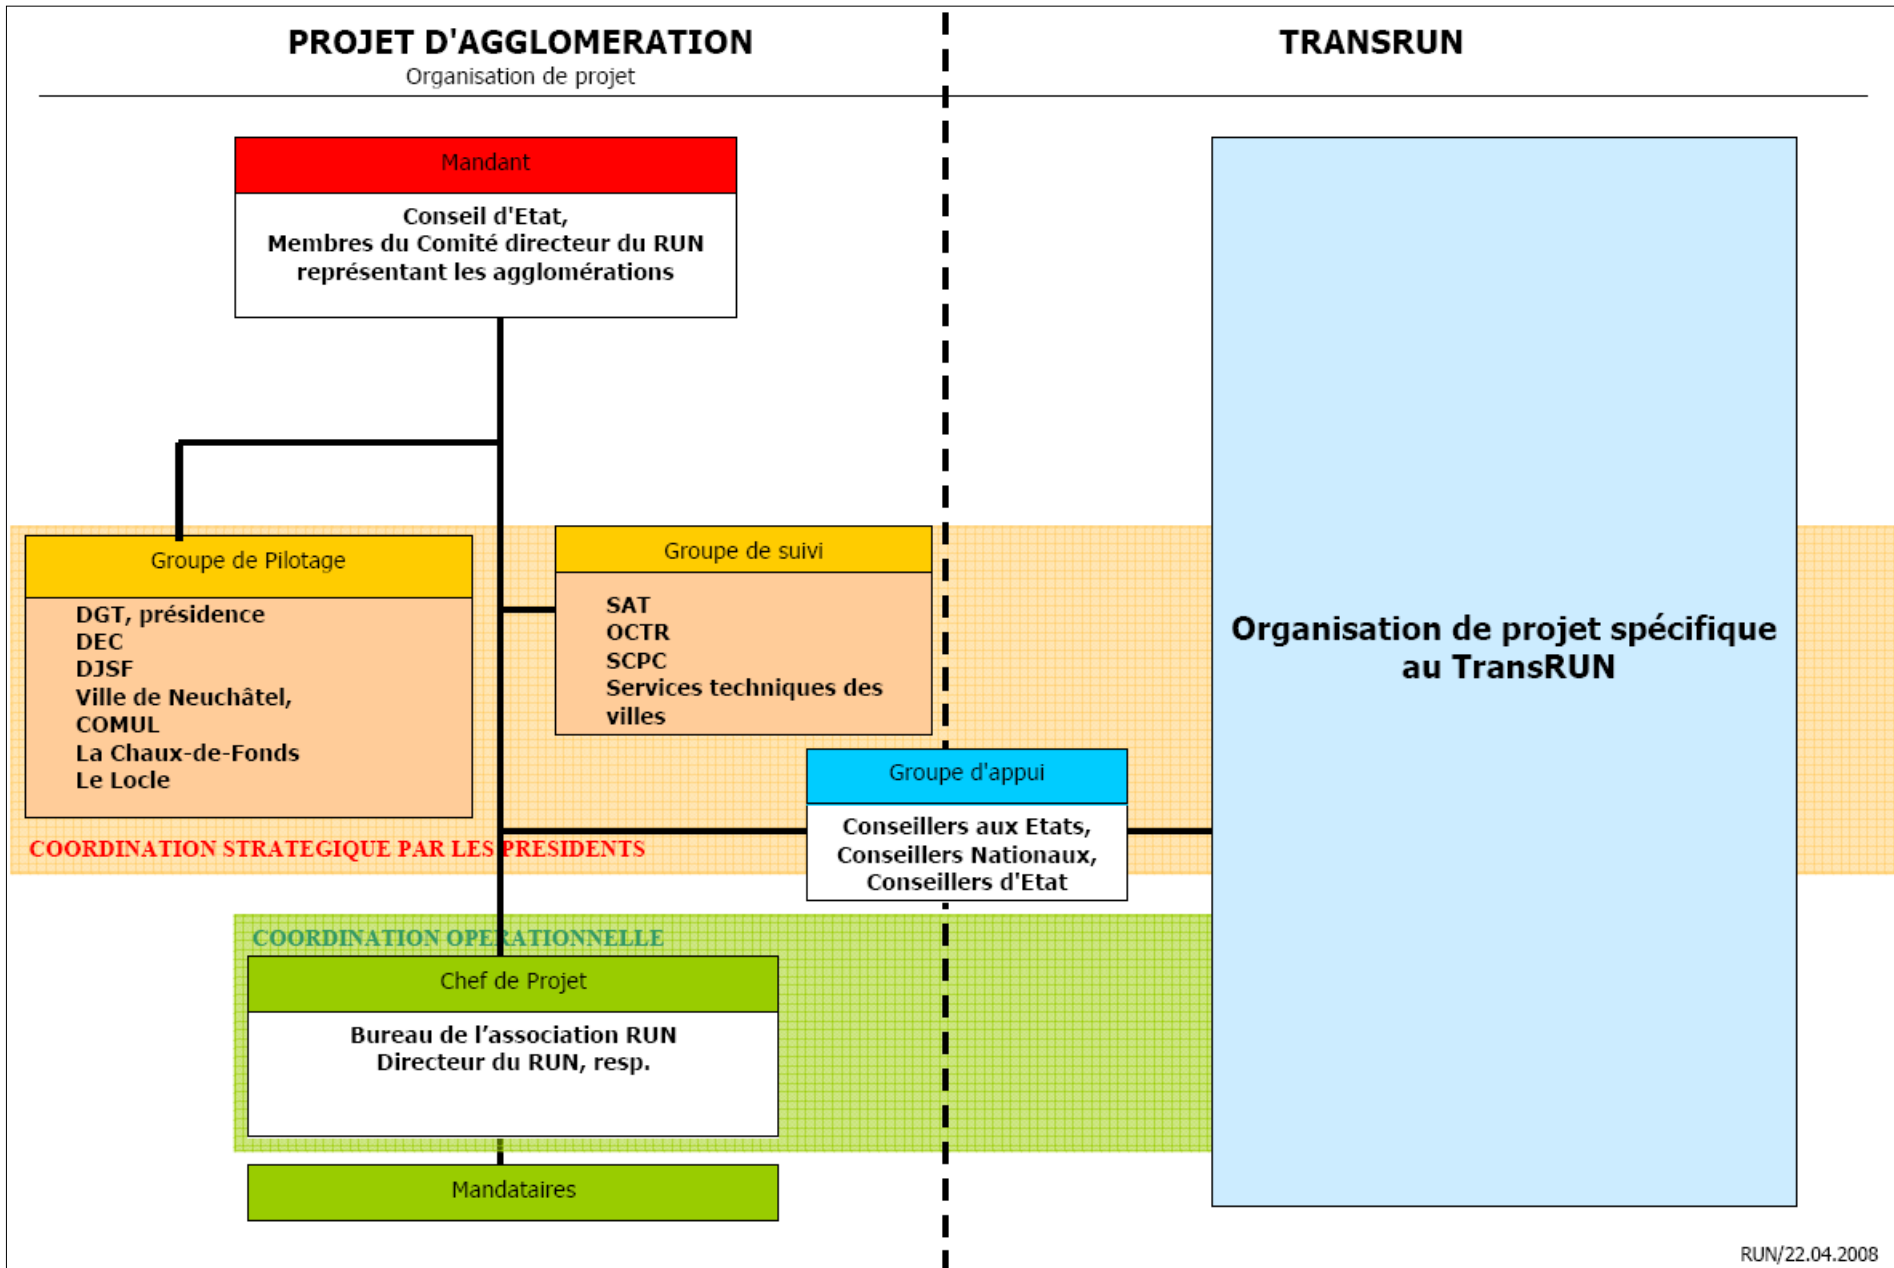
PROJET D'AGGLOMERATION
Organisation de projet

TRANSRUN

Mandant

Conseil d'Etat,
Membres du Comité directeur du RUN
représentant les agglomérations

Groupe de Pilotage

DGT, présidence
DEC
DJSF
Ville de Neuchâtel,
COMUL
La Chaux-de-Fonds
Le Locle

Groupe de suivi

SAT
OCTR
SCPC
Services techniques des villes

Organisation de projet spécifique au TransRUN

Groupe d'appui

Conseillers aux Etats,
Conseillers Nationaux,
Conseillers d'Etat

COORDINATION STRATEGIQUE PAR LES PRESIDENTS

COORDINATION OPERATIONNELLE

Chef de Projet

Bureau de l'association RUN
Directeur du RUN, resp.

Mandataires

RUN/22.04.2008